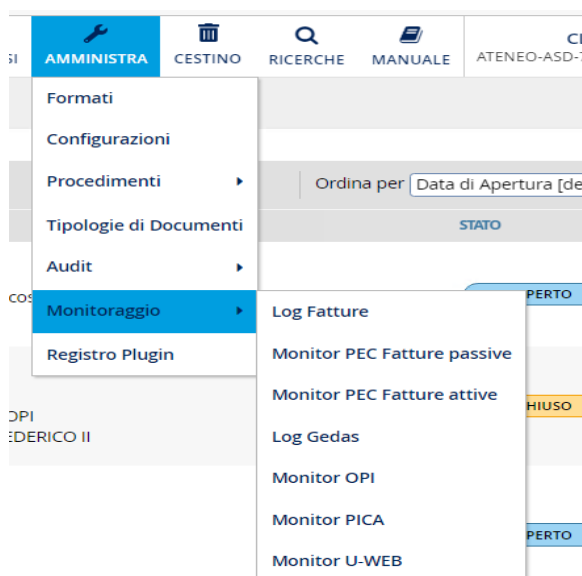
SI AMMINISTRA CESTINO RICERCHE MANUALE CI ATENEO-ASD-

Formati
Configurazioni
Procedimenti
Tipologie di Documenti
Audit
Monitoraggio
Registro Plugin

Ordina per Data di Apertura [de

STATO

cos PERTO

Log Fatture
Monitor PEC Fatture passive
Monitor PEC Fatture attive
Log Gedas
Monitor OPI
Monitor PICA
Monitor U-WEB

OPI
EDERICO II

HIUSO

PERTO